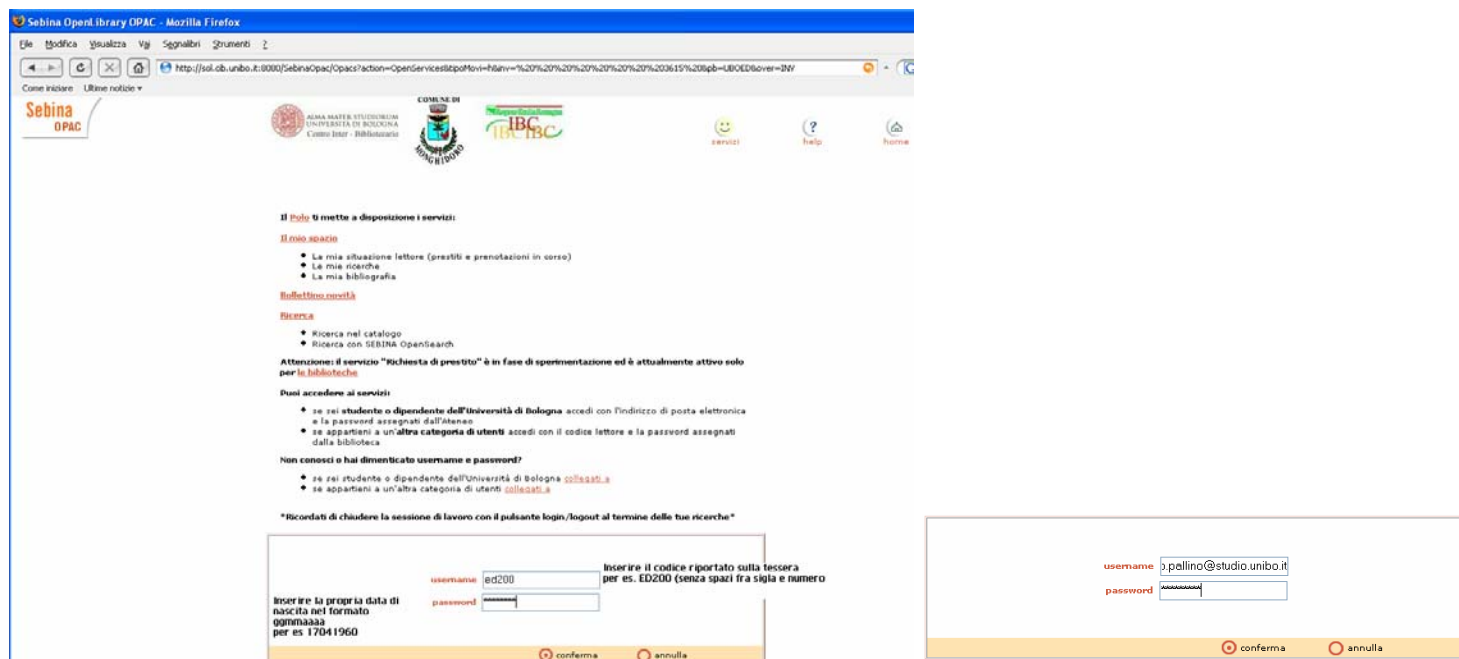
Sebina OpenLibrary OPAC - Mozilla Firefox

File Modifica Visualizza Vai Segnalibri Strumenti ?

http://sol.cib.unibo.it:8000/SebinaOpac/Opacs?action=OpenServices&tipoMovi=h&inv=%20%20%20%20%20%20%20%203615%20&pb=UBOED&over=INV

Come iniziare Ultime notizie

Sebina OPAC

ALMA MATER STUDIORUM UNIVERSITÀ DI BOLOGNA Centro Inter - Bibliotecario

COMUNE DI MONGHIDORO

IBC IBC IBC

servizi help home

Il Polo ti mette a disposizione i servizi:

Il mio spazio

- La mia situazione lettore (prestiti e prenotazioni in corso)
- Le mie ricerche
- La mia bibliografia

Bollettino novità

Ricerca

- Ricerca nel catalogo
- Ricerca con SEBINA OpenSearch

Attenzione: il servizio "Richiesta di prestito" è in fase di sperimentazione ed è attualmente attivo solo per le biblioteche

Puoi accedere ai servizi:

- se sei studente o dipendente dell'Università di Bologna accedi con l'indirizzo di posta elettronica e la password assegnati dall'Ateneo
- se appartieni a un'altra categoria di utenti accedi con il codice lettore e la password assegnati dalla biblioteca

Non conosci o hai dimenticato username e password?

- se sei studente o dipendente dell'Università di Bologna collegati a
- se appartieni a un'altra categoria di utenti collegati a

*Ricordati di chiudere la sessione di lavoro con il pulsante login/logout al termine delle tue ricerche*

username ed200

password ********

Inserire il codice riportato sulla tessera per es. ED200 (senza spazi fra sigla e numero

Inserire la propria data di nascita nel formato ggmmaaaa per es 17041960

conferma annulla

username p.pallino@studio.unibo.it

password *********

conferma annulla